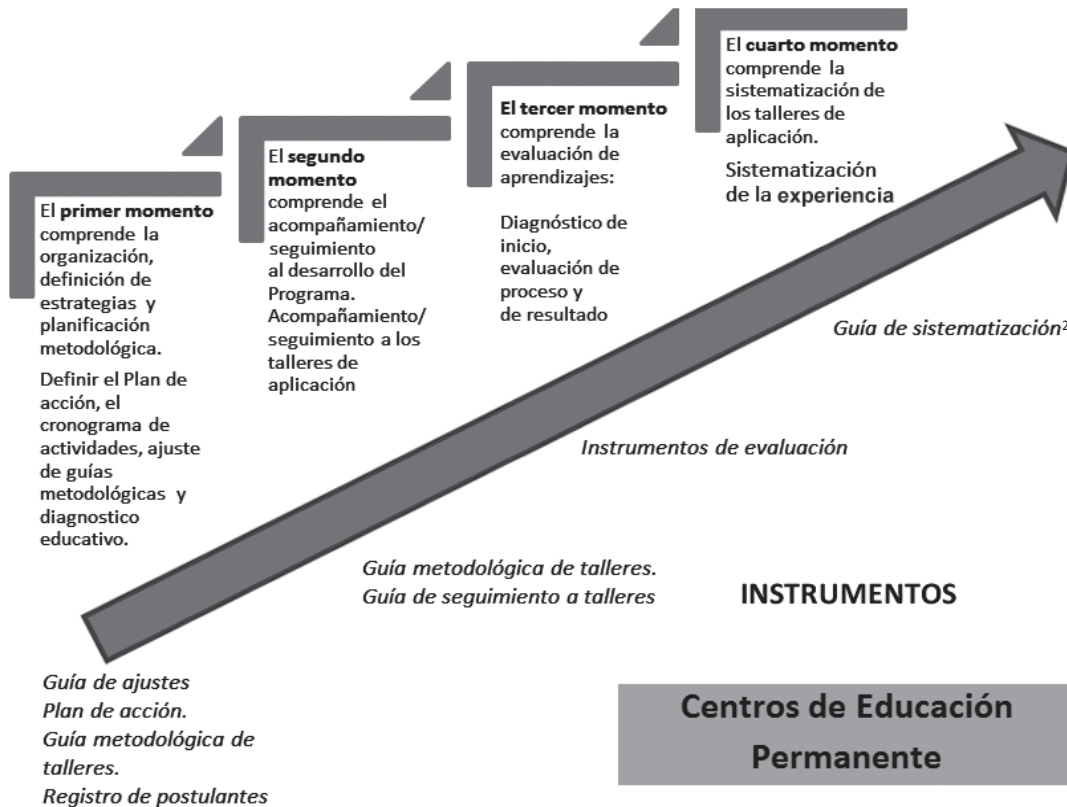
El **primer momento** comprende la organización, definición de estrategias y planificación metodológica.

Definir el Plan de acción, el cronograma de actividades, ajuste de guías metodológicas y diagnostico educativo.

El **segundo momento** comprende el acompañamiento/ seguimiento al desarrollo del Programa. Acompañamiento/ seguimiento a los talleres de aplicación

**El tercer momento** comprende la evaluación de aprendizajes:

Diagnóstico de inicio, evaluación de proceso y de resultado

El **cuarto momento** comprende la sistematización de los talleres de aplicación.

Sistematización de la experiencia

*Guía de sistematización*$^2$

*Instrumentos de evaluación*

*Guía metodológica de talleres.*
*Guía de seguimiento a talleres*

**INSTRUMENTOS**

*Guía de ajustes*
*Plan de acción.*
*Guía metodológica de talleres.*
*Registro de postulantes*

Centros de Educación Permanente